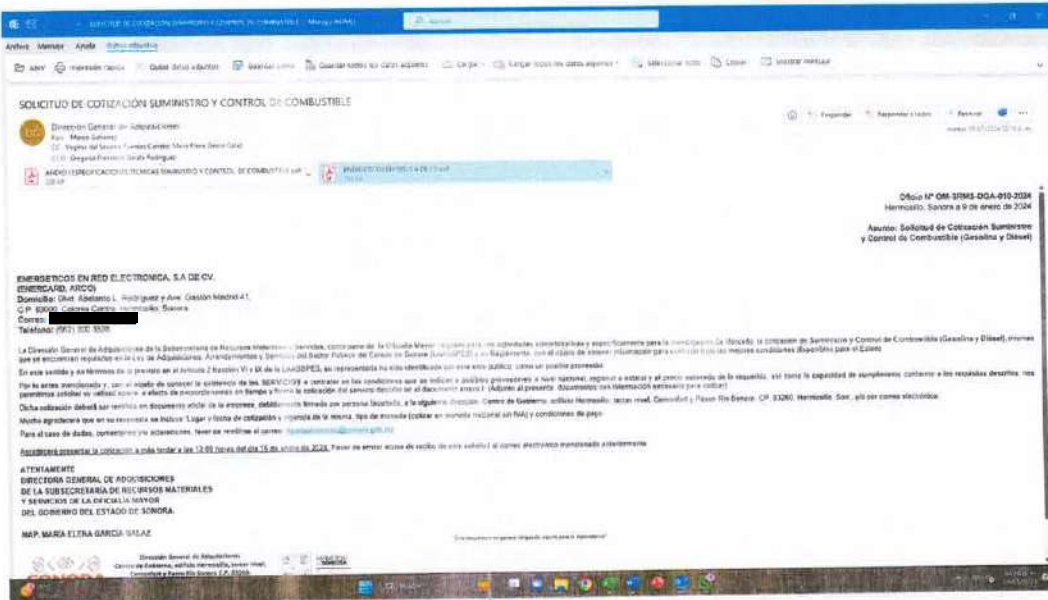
SOLICITUD DE COTIZACIÓN SUMINISTRO Y CONTROL DE COMBUSTIBLE

Archivo Mensaje Ayuda

Dirección General de Adquisiciones

ANEXO I ESPECIFICACIONES TECNICAS SUMINISTRO Y CONTROL DE COMBUSTIBLE.pdf

Oficio N° OM-SRMS-DGA-010-2024
Hermosillo, Sonora a 9 de enero de 2024

Asunto: Solicitud de Cotización Suministro y Control de Combustible (Gasolina y Diésel)

ENERGETICOS EN RED ELECTRONICA, S.A DE CV.
(ENERCARD, ARCO)
Domicilio: Blvd. Abelardo L. Rodríguez y Ave. Gastón Madrid 41,
C.P. 83000, Colonia Centro, Hermosillo, Sonora
Correo:
Teléfono: (662) 300 5528

La Dirección General de Adquisiciones de la Subsecretaría de Recursos Materiales y Servicios, como parte de la Oficialía Mayor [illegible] para la investigación de mercado, la cotización de Suministro y Control de Combustible (Gasolina y Diésel), mismos que se encuentran regulados en la Ley de Adquisiciones, Arrendamientos y Servicios del Sector Público del Estado de Sonora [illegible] y su Reglamento, con el objeto de obtener información para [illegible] las mejores condiciones disponibles para el Estado.

En este sentido y en términos de lo previsto en el Artículo 2 fracción VI y 58 de la LAASSPES, se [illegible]

Por lo antes mencionado y, con el objeto de conocer la existencia de los SERVICIOS a contratar en las condiciones que se indican y posibles proveedores a nivel nacional, regional o estatal y el precio estimado de lo requerido, así como la capacidad de cumplimiento conforme a los requisitos descritos, nos permitimos solicitar su valioso apoyo a efecto de proporcionarnos en tiempo y forma la cotización del servicio descrito en el documento anexo I. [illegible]

Dicha cotización deberá ser remitida en documento oficial de la empresa, debidamente firmada por persona facultada, a la siguiente dirección: Centro de Gobierno, edificio Hermosillo, tercer nivel, Comonfort y Paseo Río Sonora, C.P. 83280, Hermosillo, Son., y/o por correo electrónico.

Mucho agradecería que en su respuesta se indique: Lugar y fecha de cotización y vigencia de la misma, tipo de moneda (cotizar en moneda nacional sin IVA) y condiciones de pago.

Para el caso de dudas, comentarios y/o aclaraciones, favor de remitirse al correo: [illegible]

Agradeceré presentar la cotización a más tardar a las 12:00 horas del día 16 de enero de 2024. Favor de enviar acuse de recibo de este oficio al correo electrónico mencionado anteriormente.

ATENTAMENTE
DIRECTORA GENERAL DE ADQUISICIONES
DE LA SUBSECRETARÍA DE RECURSOS MATERIALES
Y SERVICIOS DE LA OFICIALÍA MAYOR
DEL GOBIERNO DEL ESTADO DE SONORA

MAP. MARIA ELENA GARCIA SALAZ

Dirección General de Adquisiciones
Centro de Gobierno, edificio Hermosillo, tercer nivel,
Comonfort y Paseo Río Sonora, C.P. 83280